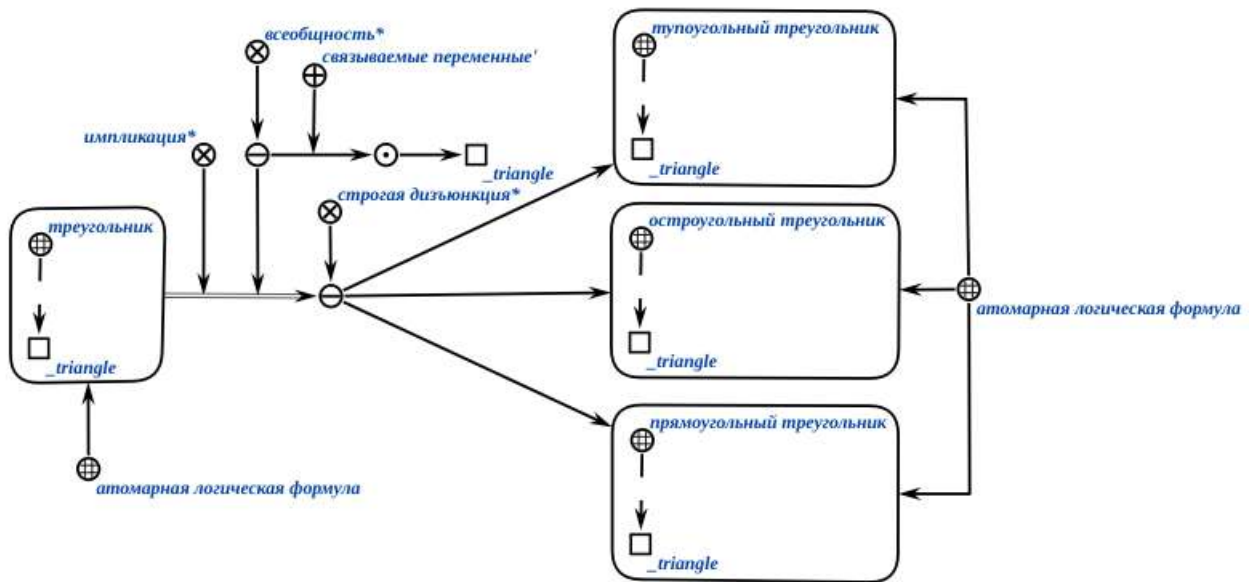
всеобщность*
связываемые переменные'
импликация*
_triangle
строгая дизъюнкция*
треугольник
_triangle
атомарная логическая формула
тупоугольный треугольник
_triangle
остроугольный треугольник
_triangle
атомарная логическая формула
прямоугольный треугольник
_triangle